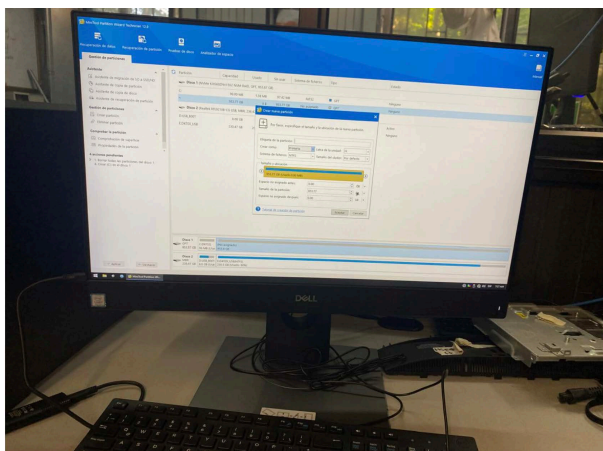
MiniTool Partition Wizard Technician 12.6

Recuperación de datos
Recuperación de partición
Prueba de disco
Analizador de espacio

Gestión de particiones

Partición
Capacidad
Usado
Sin usar
Sistema de Archivos
Tipo

Disco 1

Disco 2

Crear nueva partición

Dirección de la partición

Tamaño de la partición

Tamaño de partición:
Espacio sin asignar antes:
Espacio sin asignar después:

Cancelar

Aplicar
Deshacer

Disco 1
Disco 2

DELL